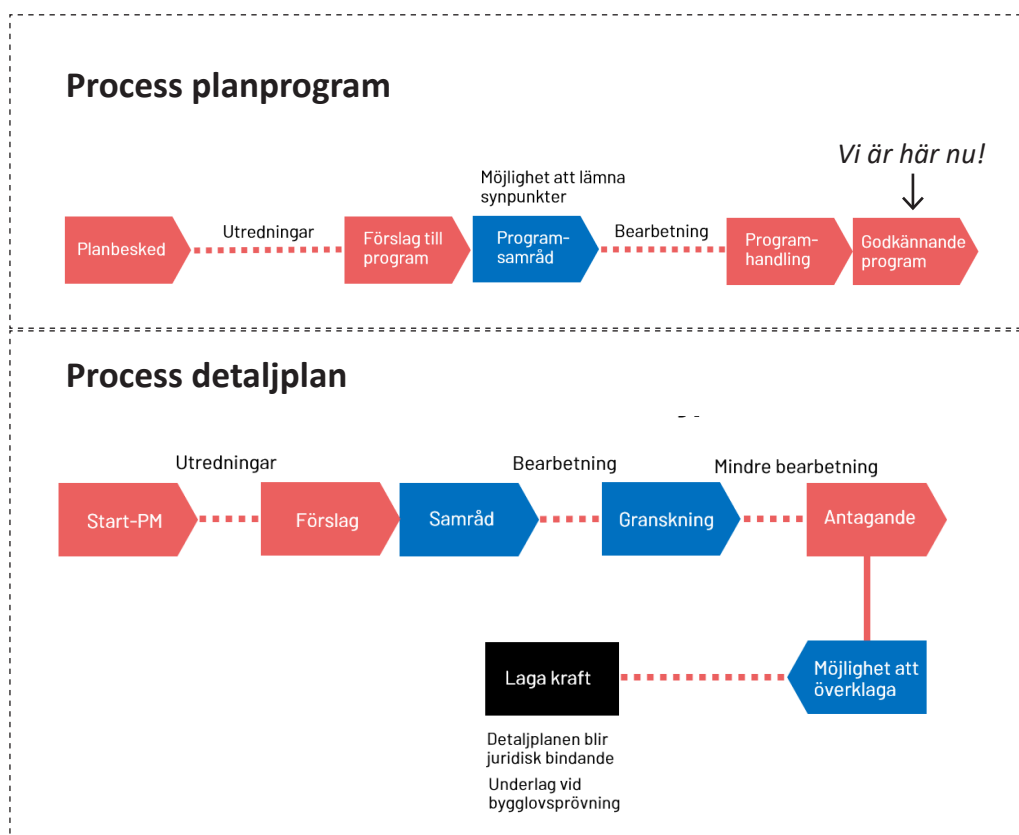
Process planprogram

Vi är här nu!

Möjlighet att lämna synpunkter

Planbesked Utredningar Förslag till program Programsamråd Bearbetning Programhandling Godkännande program

Process detaljplan

Utredningar Bearbetning Mindre bearbetning

Start-PM Förslag Samråd Granskning Antagande

Laga kraft Möjlighet att överklaga

Detaljplanen blir juridisk bindande

Underlag vid bygglovsprövning